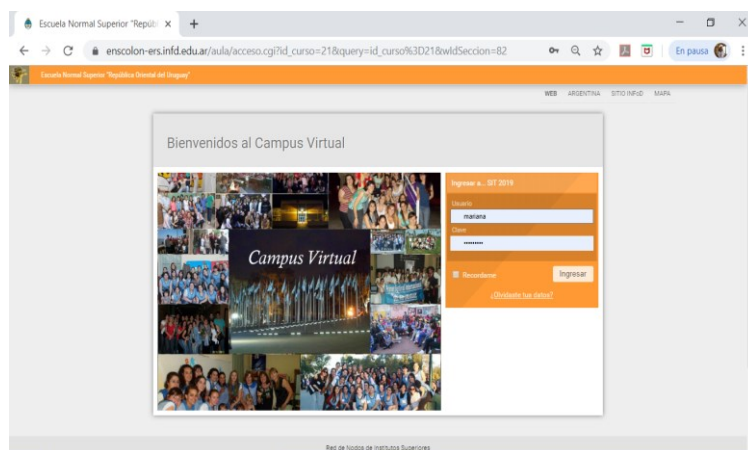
Escuela Normal Superior "Repúbl ×  +

enscolon-ers.infd.edu.ar/aula/acceso.cgi?id_curso=21&query=id_curso%3D21&wIdSeccion=82

En pausa

Escuela Normal Superior "República Oriental del Uruguay"

WEB ARGENTINA SITIO INFoD MAPA

Bienvenidos al Campus Virtual

Campus Virtual

Ingresar a... IST 2019

Usuario
mariana

Clave
••••••••

Recordarme

Ingresar

¿Olvidaste tus datos?

Red de Nodos de Institutos Superiores